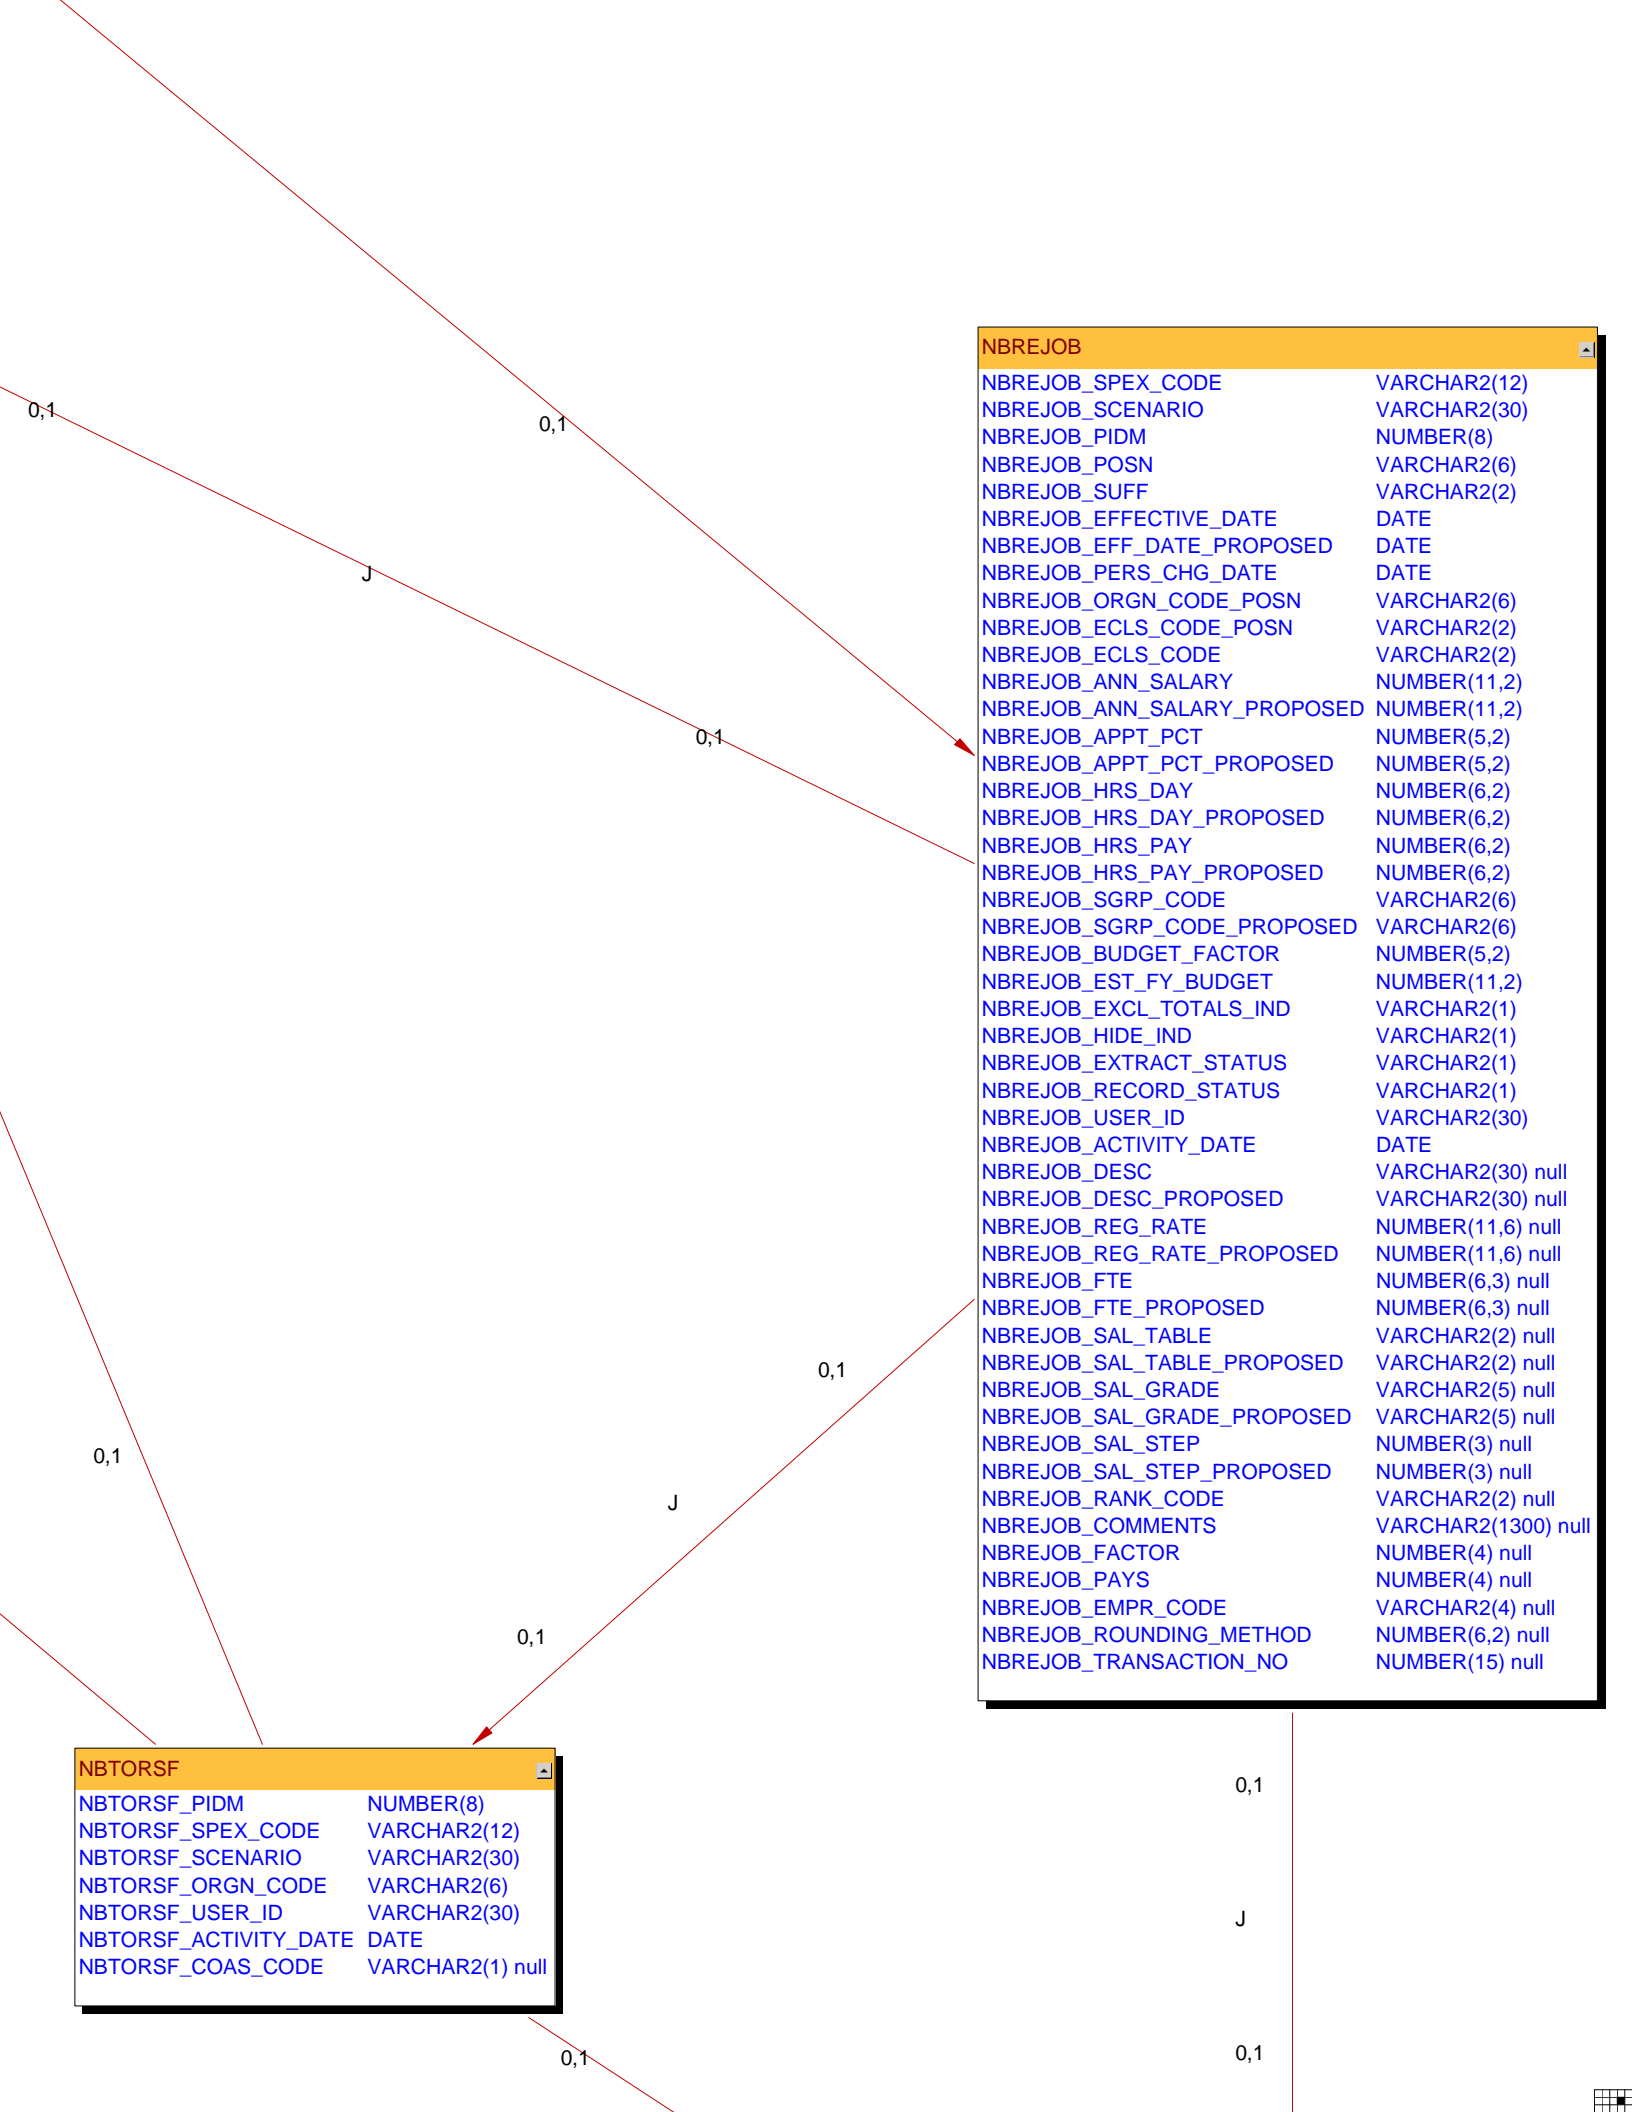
0,1

0,1

J

0,1

NBREJOB

| | |
|---|---|
| NBREJOB_SPEX_CODE | VARCHAR2(12) |
| NBREJOB_SCENARIO | VARCHAR2(30) |
| NBREJOB_PIDM | NUMBER(8) |
| NBREJOB_POSN | VARCHAR2(6) |
| NBREJOB_SUFF | VARCHAR2(2) |
| NBREJOB_EFFECTIVE_DATE | DATE |
| NBREJOB_EFF_DATE_PROPOSED | DATE |
| NBREJOB_PERS_CHG_DATE | DATE |
| NBREJOB_ORGN_CODE_POSN | VARCHAR2(6) |
| NBREJOB_ECLS_CODE_POSN | VARCHAR2(2) |
| NBREJOB_ECLS_CODE | VARCHAR2(2) |
| NBREJOB_ANN_SALARY | NUMBER(11,2) |
| NBREJOB_ANN_SALARY_PROPOSED | NUMBER(11,2) |
| NBREJOB_APPT_PCT | NUMBER(5,2) |
| NBREJOB_APPT_PCT_PROPOSED | NUMBER(5,2) |
| NBREJOB_HRS_DAY | NUMBER(6,2) |
| NBREJOB_HRS_DAY_PROPOSED | NUMBER(6,2) |
| NBREJOB_HRS_PAY | NUMBER(6,2) |
| NBREJOB_HRS_PAY_PROPOSED | NUMBER(6,2) |
| NBREJOB_SGRP_CODE | VARCHAR2(6) |
| NBREJOB_SGRP_CODE_PROPOSED | VARCHAR2(6) |
| NBREJOB_BUDGET_FACTOR | NUMBER(5,2) |
| NBREJOB_EST_FY_BUDGET | NUMBER(11,2) |
| NBREJOB_EXCL_TOTALS_IND | VARCHAR2(1) |
| NBREJOB_HIDE_IND | VARCHAR2(1) |
| NBREJOB_EXTRACT_STATUS | VARCHAR2(1) |
| NBREJOB_RECORD_STATUS | VARCHAR2(1) |
| NBREJOB_USER_ID | VARCHAR2(30) |
| NBREJOB_ACTIVITY_DATE | DATE |
| NBREJOB_DESC | VARCHAR2(30) null |
| NBREJOB_DESC_PROPOSED | VARCHAR2(30) null |
| NBREJOB_REG_RATE | NUMBER(11,6) null |
| NBREJOB_REG_RATE_PROPOSED | NUMBER(11,6) null |
| NBREJOB_FTE | NUMBER(6,3) null |
| NBREJOB_FTE_PROPOSED | NUMBER(6,3) null |
| NBREJOB_SAL_TABLE | VARCHAR2(2) null |
| NBREJOB_SAL_TABLE_PROPOSED | VARCHAR2(2) null |
| NBREJOB_SAL_GRADE | VARCHAR2(5) null |
| NBREJOB_SAL_GRADE_PROPOSED | VARCHAR2(5) null |
| NBREJOB_SAL_STEP | NUMBER(3) null |
| NBREJOB_SAL_STEP_PROPOSED | NUMBER(3) null |
| NBREJOB_RANK_CODE | VARCHAR2(2) null |
| NBREJOB_COMMENTS | VARCHAR2(1300) null |
| NBREJOB_FACTOR | NUMBER(4) null |
| NBREJOB_PAYS | NUMBER(4) null |
| NBREJOB_EMPR_CODE | VARCHAR2(4) null |
| NBREJOB_ROUNDING_METHOD | NUMBER(6,2) null |
| NBREJOB_TRANSACTION_NO | NUMBER(15) null |

0,1

0,1

J

0,1

NBTORSF

| | |
|---|---|
| NBTORSF_PIDM | NUMBER(8) |
| NBTORSF_SPEX_CODE | VARCHAR2(12) |
| NBTORSF_SCENARIO | VARCHAR2(30) |
| NBTORSF_ORGN_CODE | VARCHAR2(6) |
| NBTORSF_USER_ID | VARCHAR2(30) |
| NBTORSF_ACTIVITY_DATE | DATE |
| NBTORSF_COAS_CODE | VARCHAR2(1) null |

0,1

0,1

J

0,1